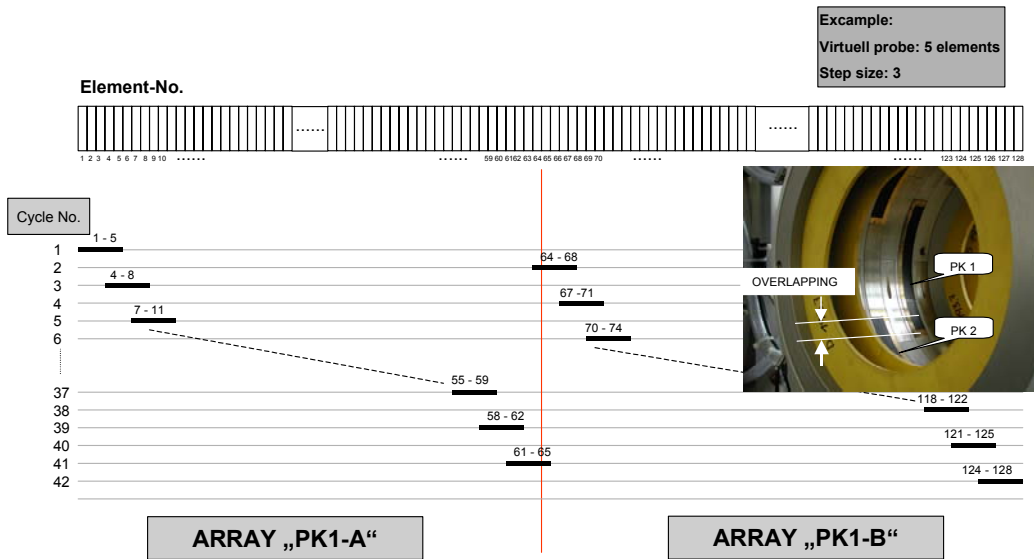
Excample:
Virtuell probe: 5 elements
Step size: 3

Element-No.

......

......

1 2 3 4 5 6 7 8 9 10 ......

...... 59 60 61 62 63 64 65 66 67 68 69 70 ......

...... 123 124 125 126 127 128

Cycle No.

1
2
3
4
5
6
37
38
39
40
41
42

1 - 5
4 - 8
7 - 11
55 - 59
58 - 62
61 - 65
64 - 68
67 -71
70 - 74
118 - 122
121 - 125
124 - 128

OVERLAPPING
PK 1
PK 2

ARRAY „PK1-A“

ARRAY „PK1-B“